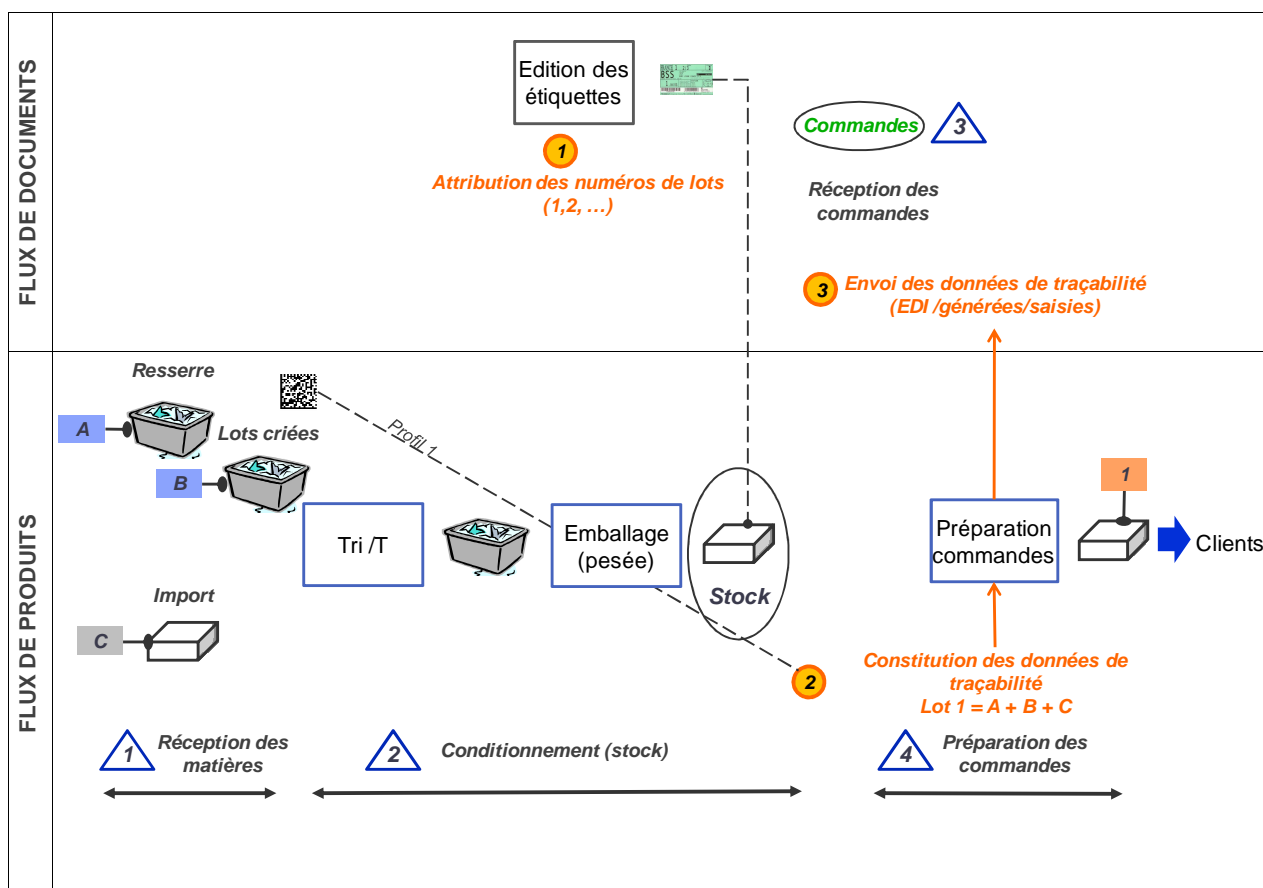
FLUX DE DOCUMENTS

Edition des étiquettes

1
Attribution des numéros de lots (1,2, …)

Commandes 3

Réception des commandes

3 Envoi des données de traçabilité (EDI /générées/saisies)

FLUX DE PRODUITS

Resserre

A

Lots criées

B

Profil 1

Tri /T

Emballage (pesée)

Stock

Import

C

2

Préparation commandes

1

Clients

Constitution des données de traçabilité
Lot 1 = A + B + C

1 Réception des matières

2 Conditionnement (stock)

4 Préparation des commandes